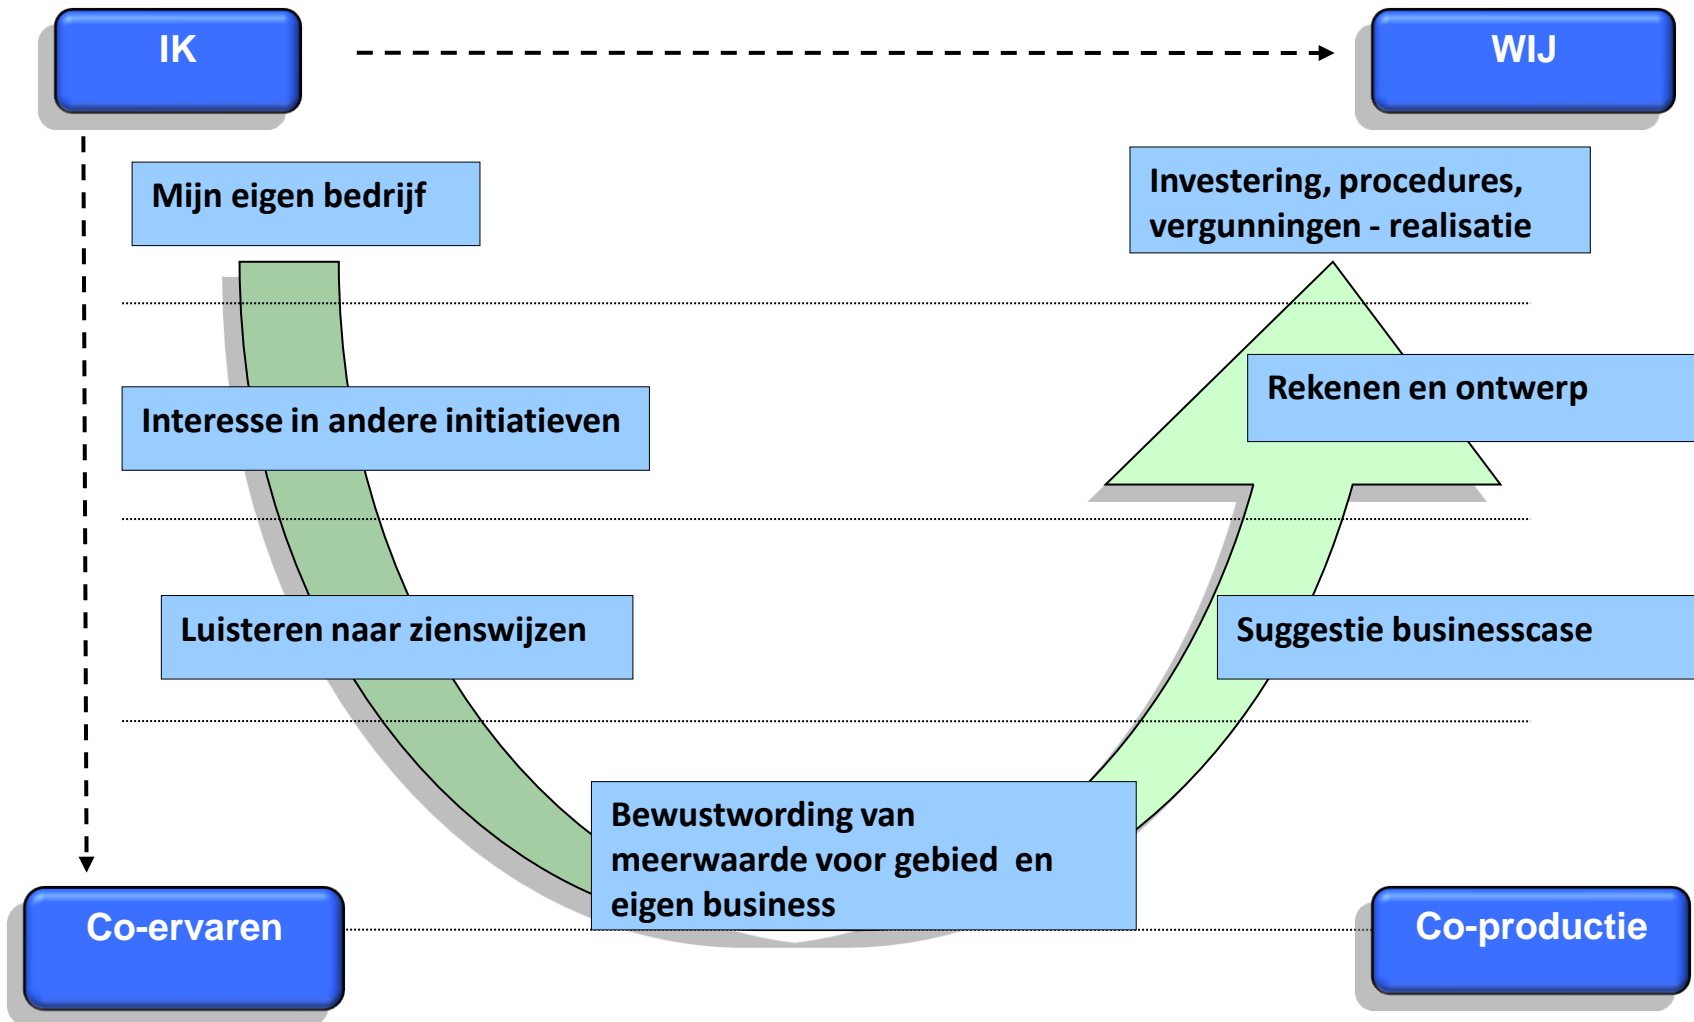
IK

WIJ

Mijn eigen bedrijf

Investering, procedures, vergunningen - realisatie

Interesse in andere initiatieven

Rekenen en ontwerp

Luisteren naar zienswijzen

Suggestie businesscase

Bewustwording van meerwaarde voor gebied en eigen business

Co-ervaren

Co-productie